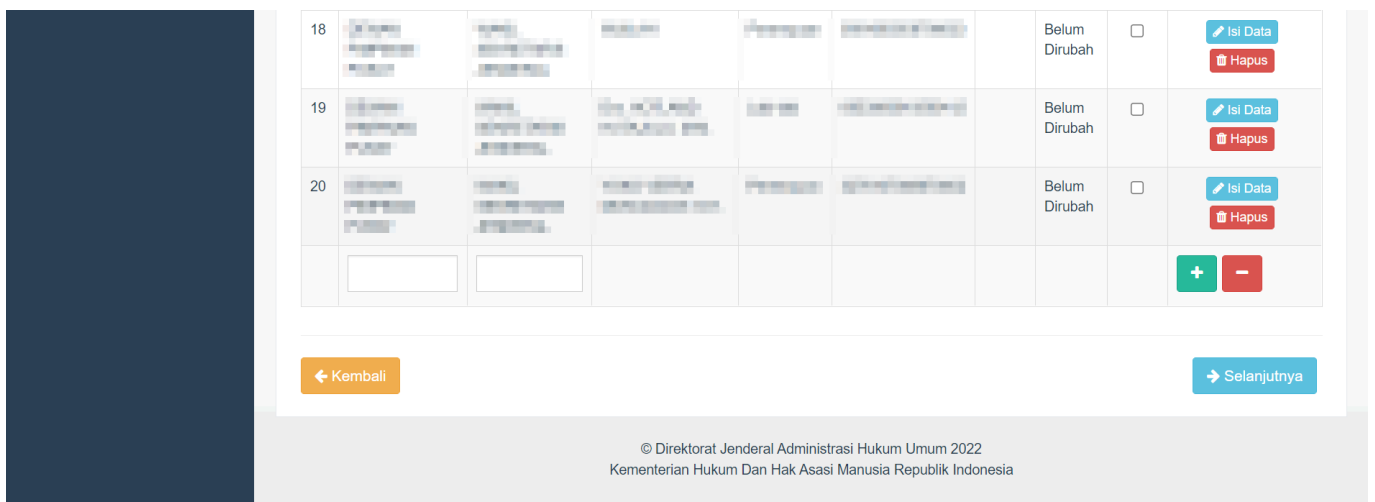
| 18 | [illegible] | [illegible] | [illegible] | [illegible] | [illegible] | | Belum Dirubah | | Isi Data Hapus |
|---|---|---|---|---|---|---|---|---|---|
| 19 | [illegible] | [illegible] | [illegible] | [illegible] | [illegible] | | Belum Dirubah | | Isi Data Hapus |
| 20 | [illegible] | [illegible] | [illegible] | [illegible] | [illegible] | | Belum Dirubah | | Isi Data Hapus |
| | | | | | | | | | + − |

Kembali

Selanjutnya

© Direktorat Jenderal Administrasi Hukum Umum 2022
Kementerian Hukum Dan Hak Asasi Manusia Republik Indonesia